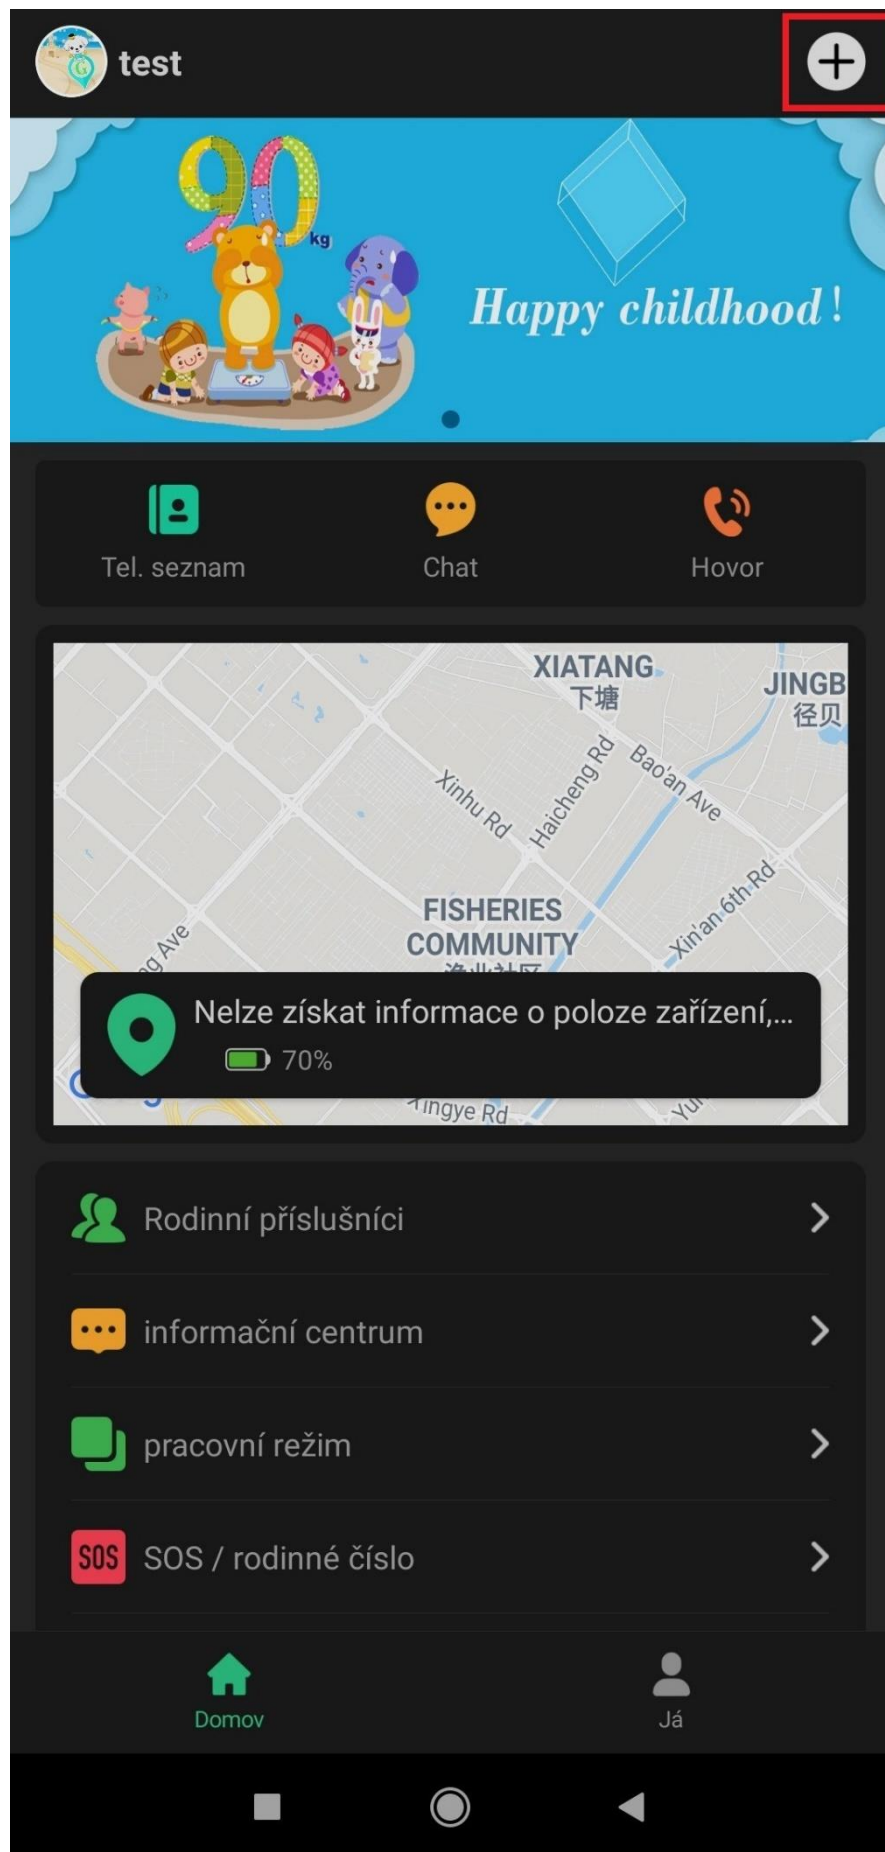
test

90 kg

Happy childhood!

Tel. seznam

Chat

Hovor

XIATANG
下塘

JINGB
径贝

Xinhu Rd

Haicheng Rd

Bao'an Ave

FISHERIES COMMUNITY
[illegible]

g Ave

Xin'an 6th Rd

Nelze získat informace o poloze zařízení,...

70%

Xingye Rd

Yu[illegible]

Rodinní příslušníci

informační centrum

pracovní režim

SOS SOS / rodinné číslo

Domov

Já